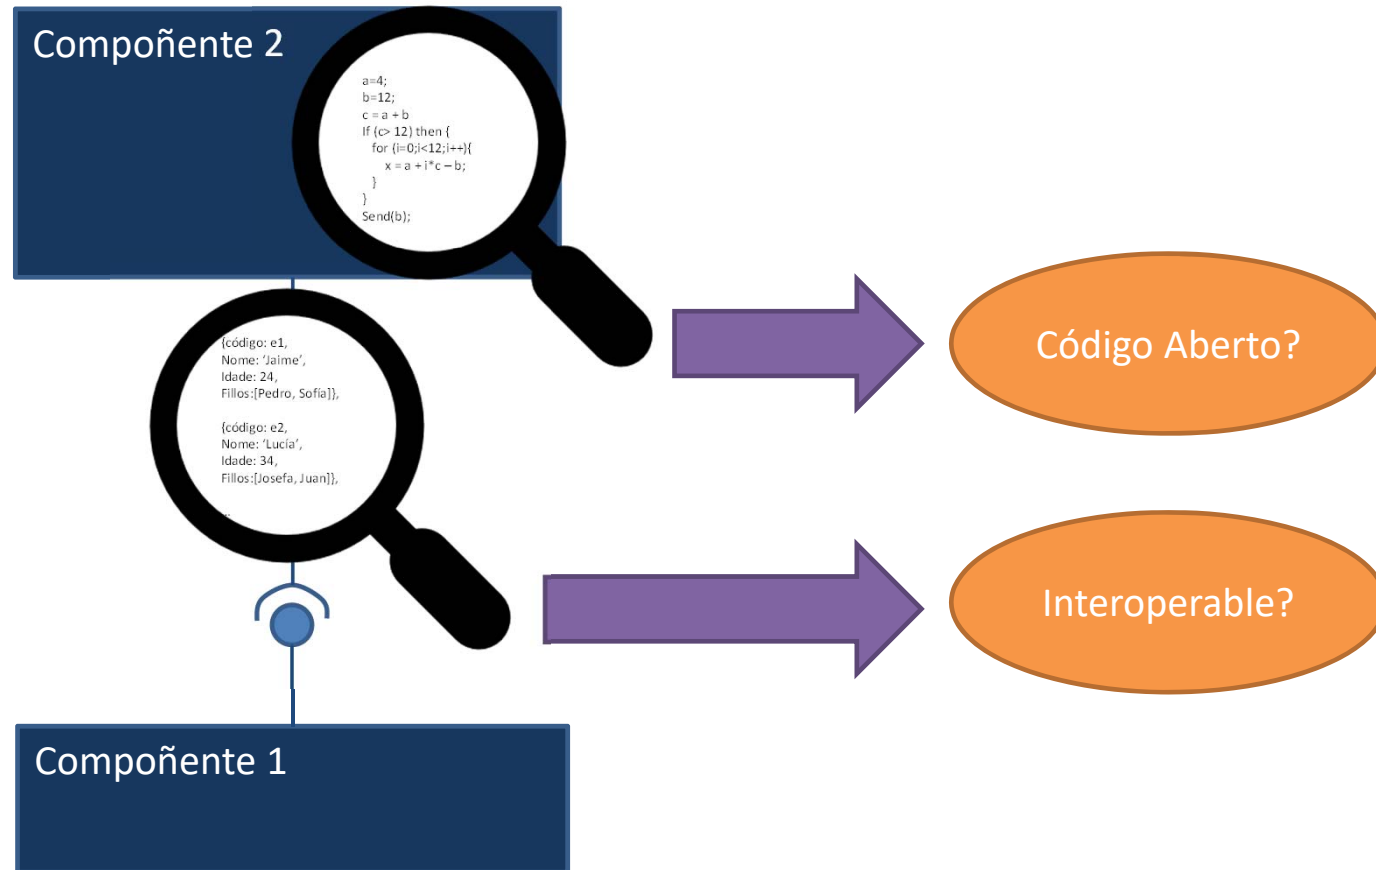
Compoñente 2

a=4;
b=12;
c = a + b
If (c> 12) then {
for (i=0;i<12;i++){
x = a + i*c – b;
}
}
Send(b);

{código: e1,
Nome: 'Jaime',
Idade: 24,
Fillos:[Pedro, Sofía]},

{código: e2,
Nome: 'Lucía',
Idade: 34,
Fillos:[Josefa, Juan]},

Código Aberto?

Interoperable?

Compoñente 1